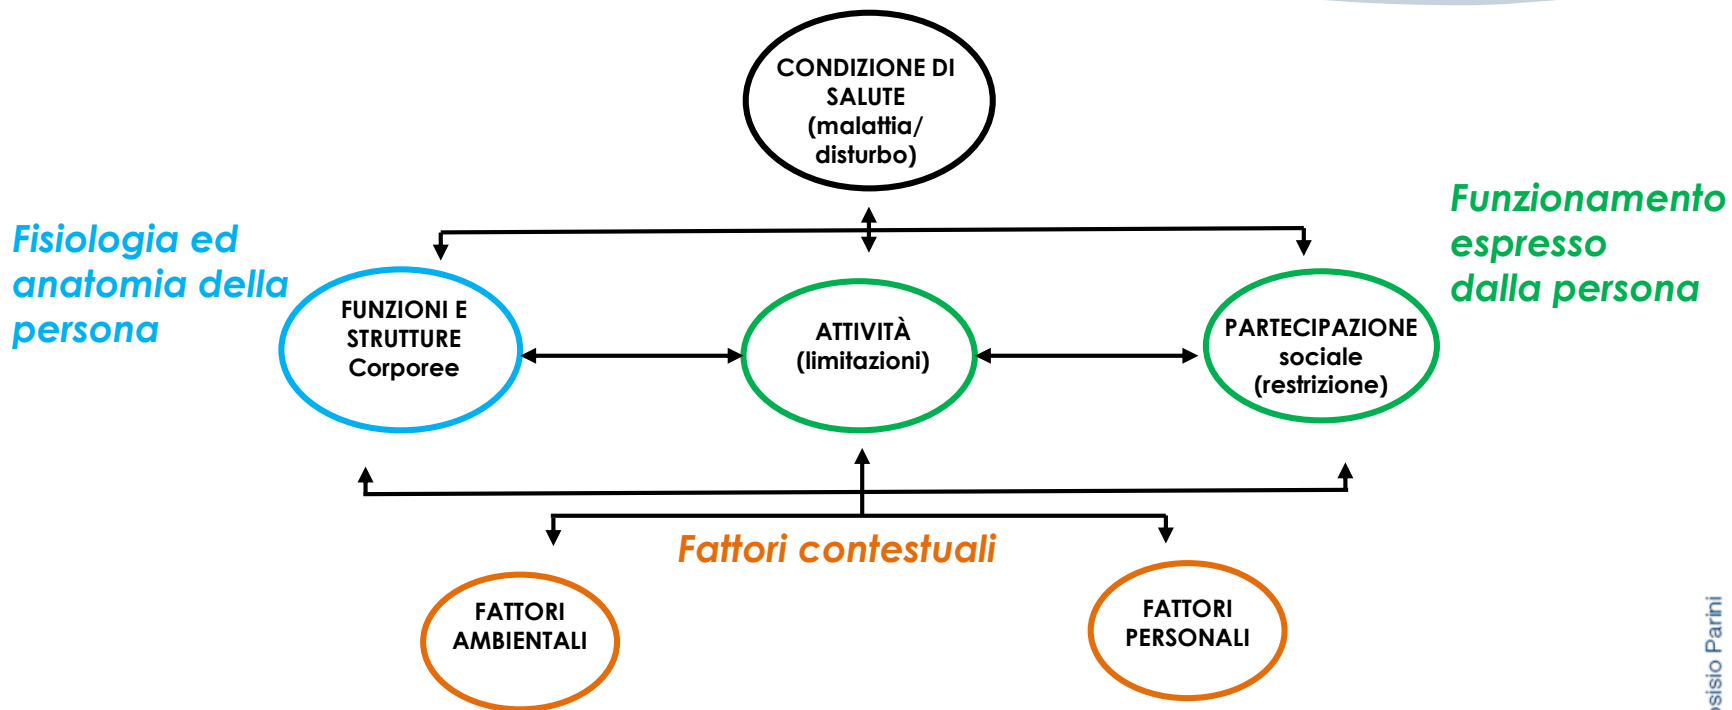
CONDIZIONE DI SALUTE (malattia/ disturbo)

Fisiologia ed anatomia della persona

Funzionamento espresso dalla persona

FUNZIONI E STRUTTURE Corporee

ATTIVITÀ (limitazioni)

PARTECIPAZIONE sociale (restrizione)

Fattori contestuali

FATTORI AMBIENTALI

FATTORI PERSONALI

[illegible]sisio Parini